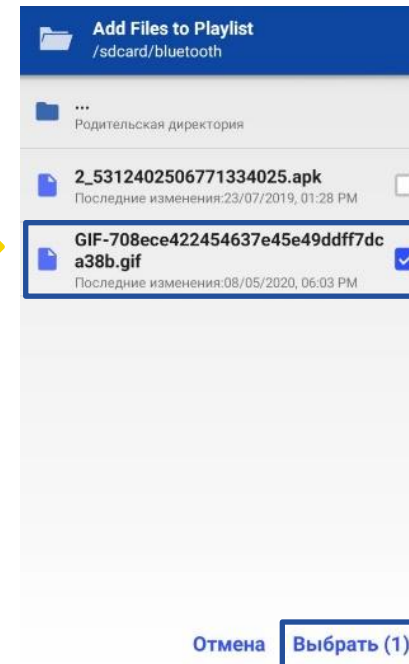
Add Files to Playlist
/sdcard/bluetooth

...
Родительская директория

2_5312402506771334025.apk
Последние изменения:23/07/2019, 01:28 PM

GIF-708ece422454637e45e49ddff7dca38b.gif
Последние изменения:08/05/2020, 06:03 PM

Отмена Выбрать (1)